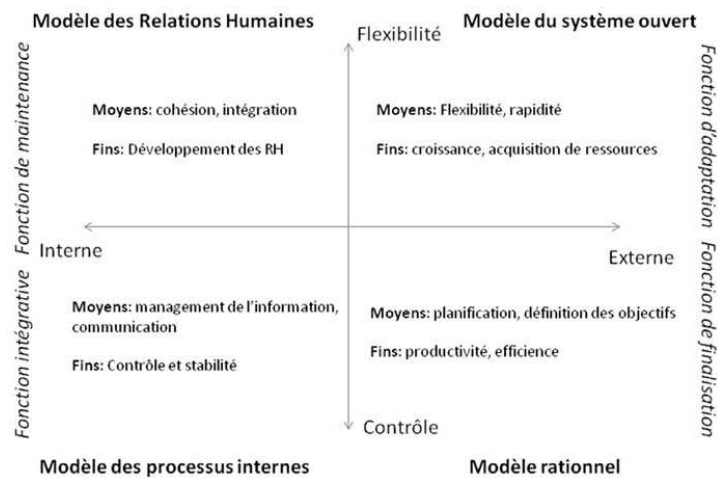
Modèle des Relations Humaines

Flexibilité

Modèle du système ouvert

Fonction de maintenance

Moyens: cohésion, intégration

Fins: Développement des RH

Moyens: Flexibilité, rapidité

Fins: croissance, acquisition de ressources

Fonction d'adaptation

Interne

Externe

Fonction intégrative

Moyens: management de l'information, communication

Fins: Contrôle et stabilité

Moyens: planification, définition des objectifs

Fins: productivité, efficience

Fonction de finalisation

Contrôle

Modèle des processus internes

Modèle rationnel